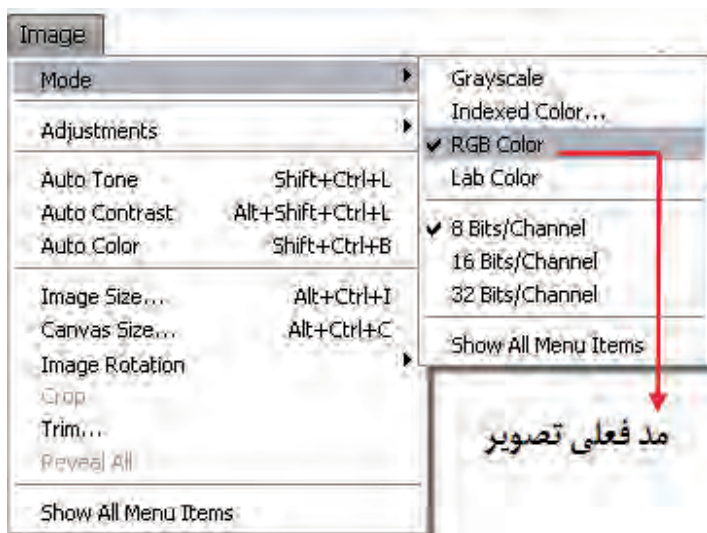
Image

Mode

Adjustments

Auto Tone Shift+Ctrl+L
Auto Contrast Alt+Shift+Ctrl+L
Auto Color Shift+Ctrl+B

Image Size... Alt+Ctrl+I
Canvas Size... Alt+Ctrl+C
Image Rotation
Crop
Trim...
Reveal All

Show All Menu Items

Grayscale
Indexed Color...
✔ RGB Color
Lab Color

✔ 8 Bits/Channel
16 Bits/Channel
32 Bits/Channel

Show All Menu Items

مد فعلی تصویر